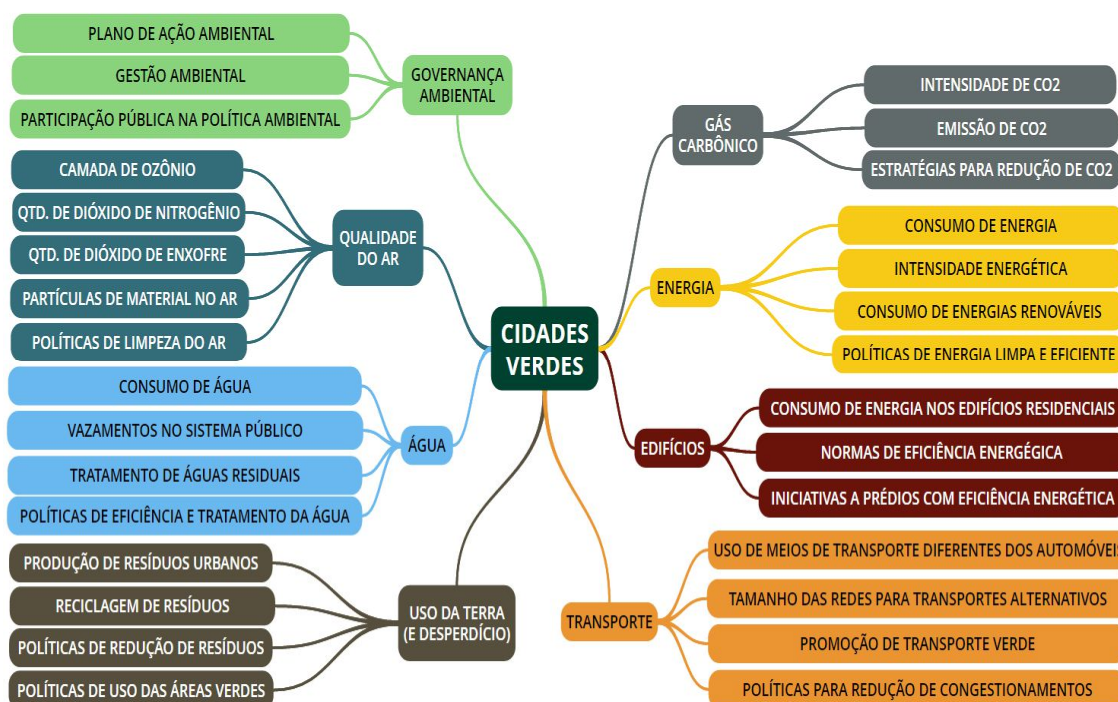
CIDADES VERDES

GOVERNANÇA AMBIENTAL
PLANO DE AÇÃO AMBIENTAL
GESTÃO AMBIENTAL
PARTICIPAÇÃO PÚBLICA NA POLÍTICA AMBIENTAL

QUALIDADE DO AR
CAMADA DE OZÔNIO
QTD. DE DIÓXIDO DE NITROGÊNIO
QTD. DE DIÓXIDO DE ENXOFRE
PARTÍCULAS DE MATERIAL NO AR
POLÍTICAS DE LIMPEZA DO AR

ÁGUA
CONSUMO DE ÁGUA
VAZAMENTOS NO SISTEMA PÚBLICO
TRATAMENTO DE ÁGUAS RESIDUAIS
POLÍTICAS DE EFICIÊNCIA E TRATAMENTO DA ÁGUA

USO DA TERRA (E DESPERDÍCIO)
PRODUÇÃO DE RESÍDUOS URBANOS
RECICLAGEM DE RESÍDUOS
POLÍTICAS DE REDUÇÃO DE RESÍDUOS
POLÍTICAS DE USO DAS ÁREAS VERDES

GÁS CARBÔNICO
INTENSIDADE DE CO2
EMISSÃO DE CO2
ESTRATÉGIAS PARA REDUÇÃO DE CO2

ENERGIA
CONSUMO DE ENERGIA
INTENSIDADE ENERGÉTICA
CONSUMO DE ENERGIAS RENOVÁVEIS
POLÍTICAS DE ENERGIA LIMPA E EFICIENTE

EDIFÍCIOS
CONSUMO DE ENERGIA NOS EDIFÍCIOS RESIDENCIAIS
NORMAS DE EFICIÊNCIA ENERGÉGICA
INICIATIVAS A PRÉDIOS COM EFICIÊNCIA ENERGÉTICA

TRANSPORTE
USO DE MEIOS DE TRANSPORTE DIFERENTES DOS AUTOMÓVEI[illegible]
TAMANHO DAS REDES PARA TRANSPORTES ALTERNATIVOS
PROMOÇÃO DE TRANSPORTE VERDE
POLÍTICAS PARA REDUÇÃO DE CONGESTIONAMENTOS